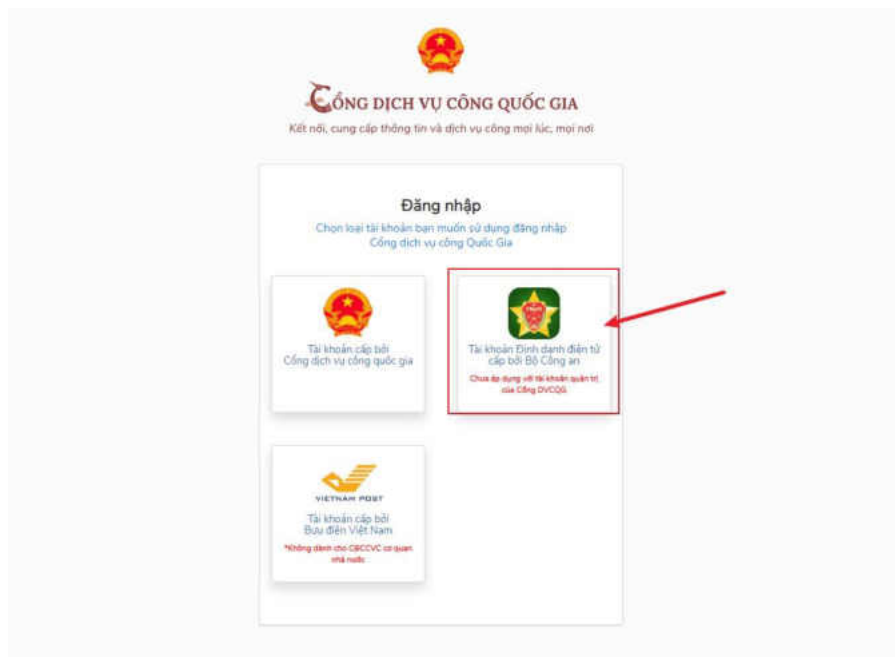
CỔNG DỊCH VỤ CÔNG QUỐC GIA

Kết nối, cung cấp thông tin và dịch vụ công mọi lúc, mọi nơi

Đăng nhập

Chọn loại tài khoản bạn muốn sử dụng đăng nhập Cổng dịch vụ công Quốc Gia

Tài khoản cấp bởi Cổng dịch vụ công quốc gia

Tài khoản Định danh điện tử cấp bởi Bộ Công an

Chưa áp dụng với tài khoản quản trị của Cổng DVCQG

VIETNAM POST

Tài khoản cấp bởi Bưu điện Việt Nam

*Không dành cho CBCCVC cơ quan nhà nước